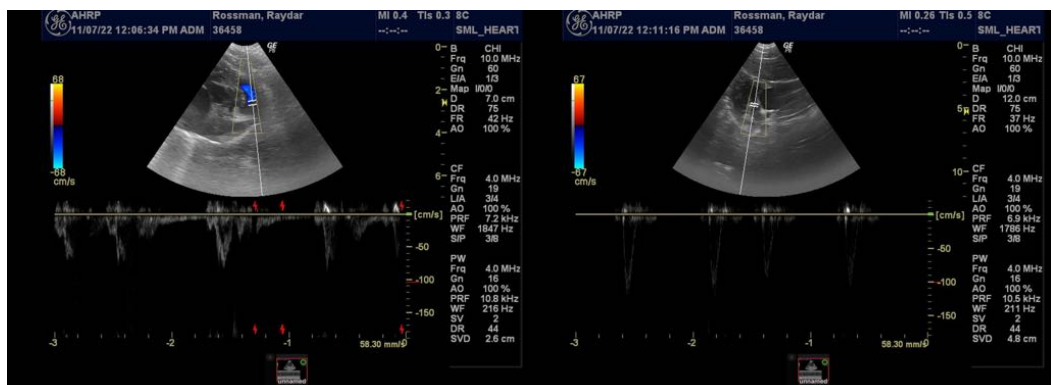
AHRP
11/07/22 12:06:34 PM ADM 36458
Rossman, Raydar
MI 0.4 TIs 0.3 8C
--:--:--
SML_HEART

68
-68
cm/s

0
2
4
6

B CHI
Frq 10.0 MHz
Gn 60
E/A 1/3
Map I/0/0
D 7.0 cm
DR 75
FR 42 Hz
AO 100 %

CF
Frq 4.0 MHz
Gn 19
L/A 3/4
AO 100 %
PRF 7.2 kHz
WF 1847 Hz
S/P 3/8

PW
Frq 4.0 MHz
Gn 16
AO 100 %
PRF 10.8 kHz
WF 216 Hz
SV 2
DR 44
SVD 2.6 cm

[cm/s]
-50
-100
-150

-3 -2 -1
58.30 mm/s

unnamed

AHRP
11/07/22 12:11:16 PM ADM 36458
Rossman, Raydar
MI 0.26 TIs 0.5 8C
--:--:--
SML_HEART

67
-67
cm/s

0
5
10

B CHI
Frq 10.0 MHz
Gn 60
E/A 1/3
Map I/0/0
D 12.0 cm
DR 75
FR 37 Hz
AO 100 %

CF
Frq 4.0 MHz
Gn 19
L/A 3/4
AO 100 %
PRF 6.9 kHz
WF 1786 Hz
S/P 3/8

PW
Frq 4.0 MHz
Gn 16
AO 100 %
PRF 10.5 kHz
WF 211 Hz
SV 2
DR 44
SVD 4.8 cm

[cm/s]
-50
-100
-150

-3 -2 -1
58.30 mm/s

unnamed